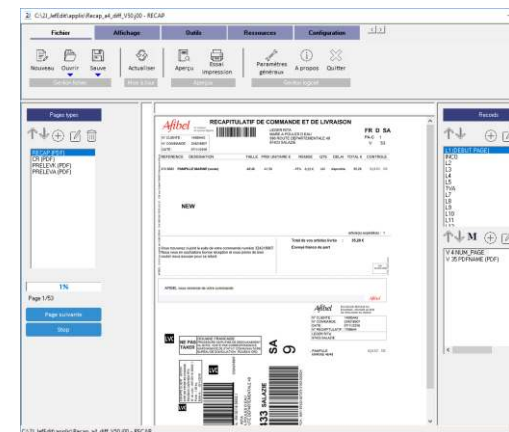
C:\2_lef\Edit\applis\Recap_a4_diff_V50.j00 - RECAP

Fichier
Affichage
Outils
Ressources
Configuration

Nouveau
Ouvrir
Sauve
Actualiser
Aperçu
Essai impression
Paramètres généraux
A propos
Quitter

Gestion fichier
Mise à jour
Aperçus
Gestion logiciel

Pages types
RECAP (PDF)
CR (PDF)
PRELEVE (PDF)
PRELEVA (PDF)

1%
Page 1/53
Page suivante
Stop

Afibel
RECAPITULATIF DE COMMANDE ET DE LIVRAISON
FR 0 SA

NEW

Afibel

SA
0

133 SALAZIE

Records
L1 (DEBUT PAGE)
INCO
L2
L3
L4
L5
TVA
L7
L8
L9
L10
L11

M

V A1NUM_PAGE
V 35 PDFNAME (PDF)

C:\2_lef\Edit\applis\Recap_a4_diff_V50.j00 - RECAP